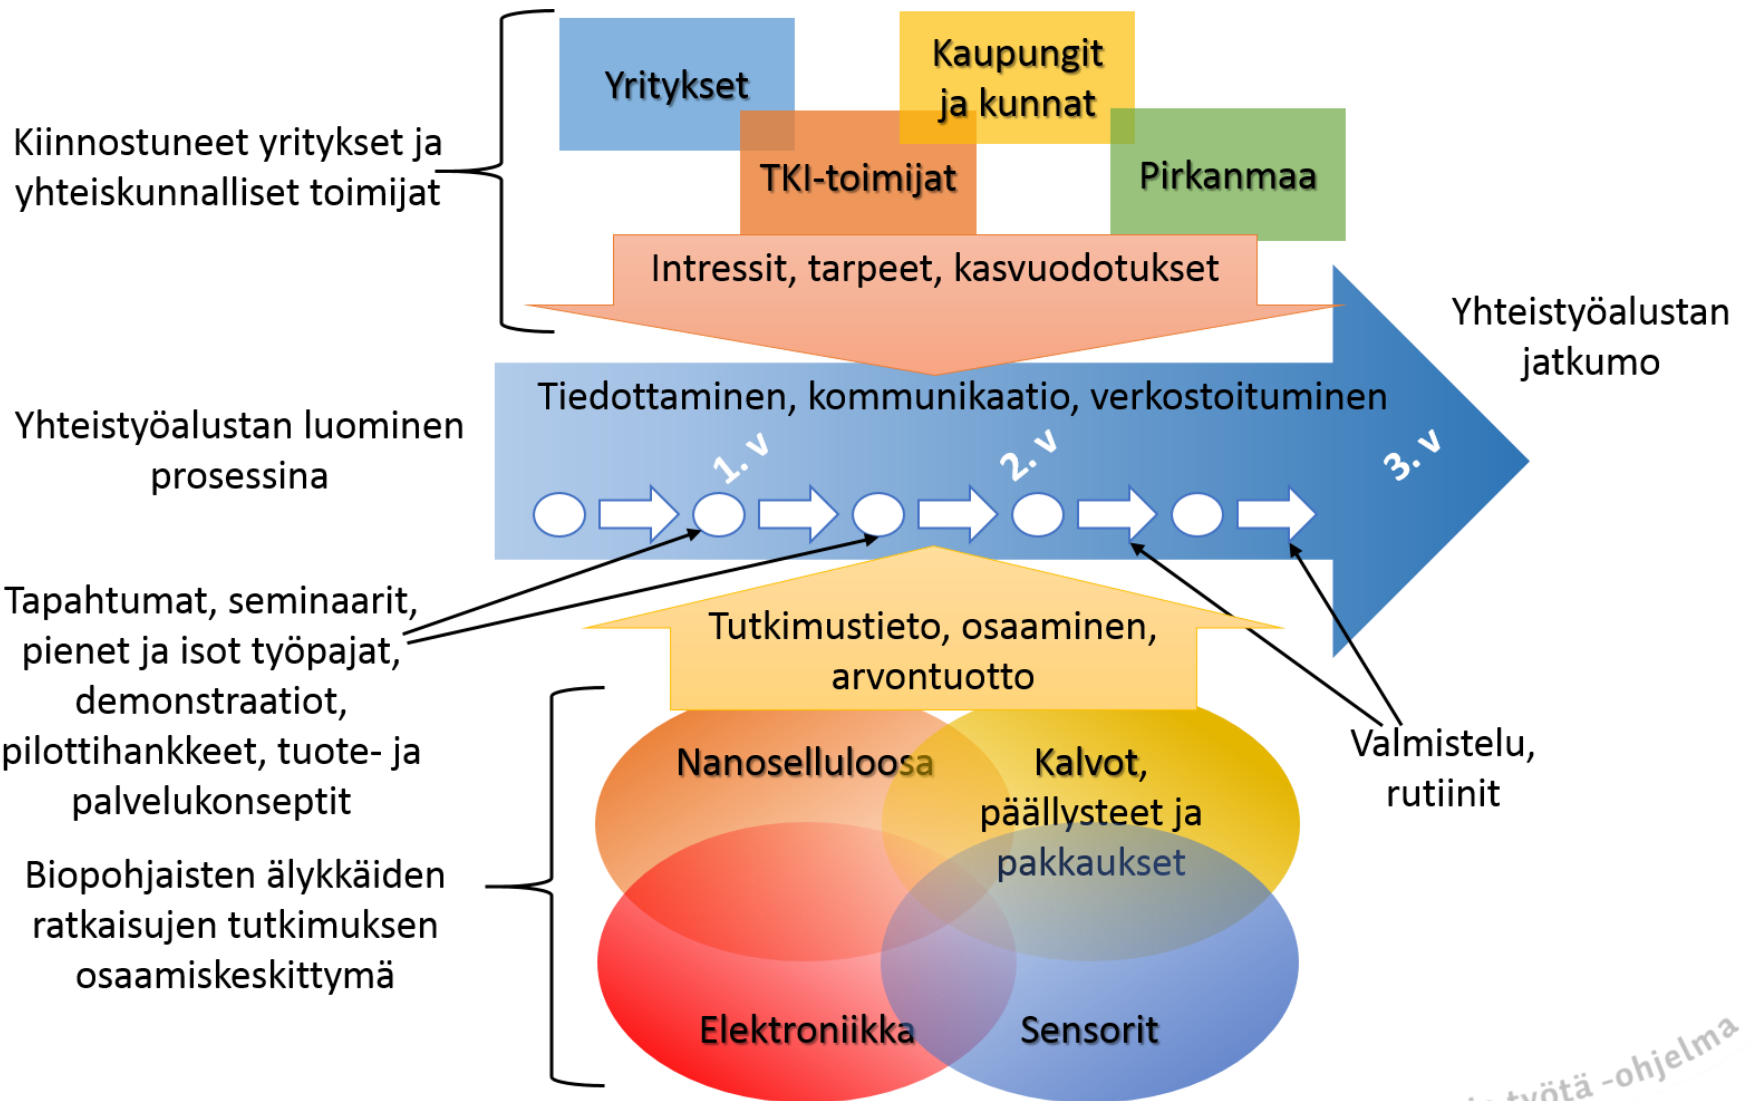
Kiinnostuneet yritykset ja yhteiskunnalliset toimijat

Yritykset

Kaupungit ja kunnat

TKI-toimijat

Pirkanmaa

Intressit, tarpeet, kasvuodotukset

Yhteistyöalustan jatkumo

Yhteistyöalustan luominen prosessina

Tiedottaminen, kommunikaatio, verkostoituminen

1. v

2. v

3. v

Tapahtumat, seminaarit, pienet ja isot työpajat, demonstraatiot, pilottihankkeet, tuote- ja palvelukonseptit

Tutkimustieto, osaaminen, arvontuotto

Valmistelu, rutiinit

Biopohjaisten älykkäiden ratkaisujen tutkimuksen osaamiskeskittymä

Nanoselluloosa

Kalvot, päällysteet ja pakkaukset

Elektroniikka

Sensorit

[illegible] työtä -ohjelma